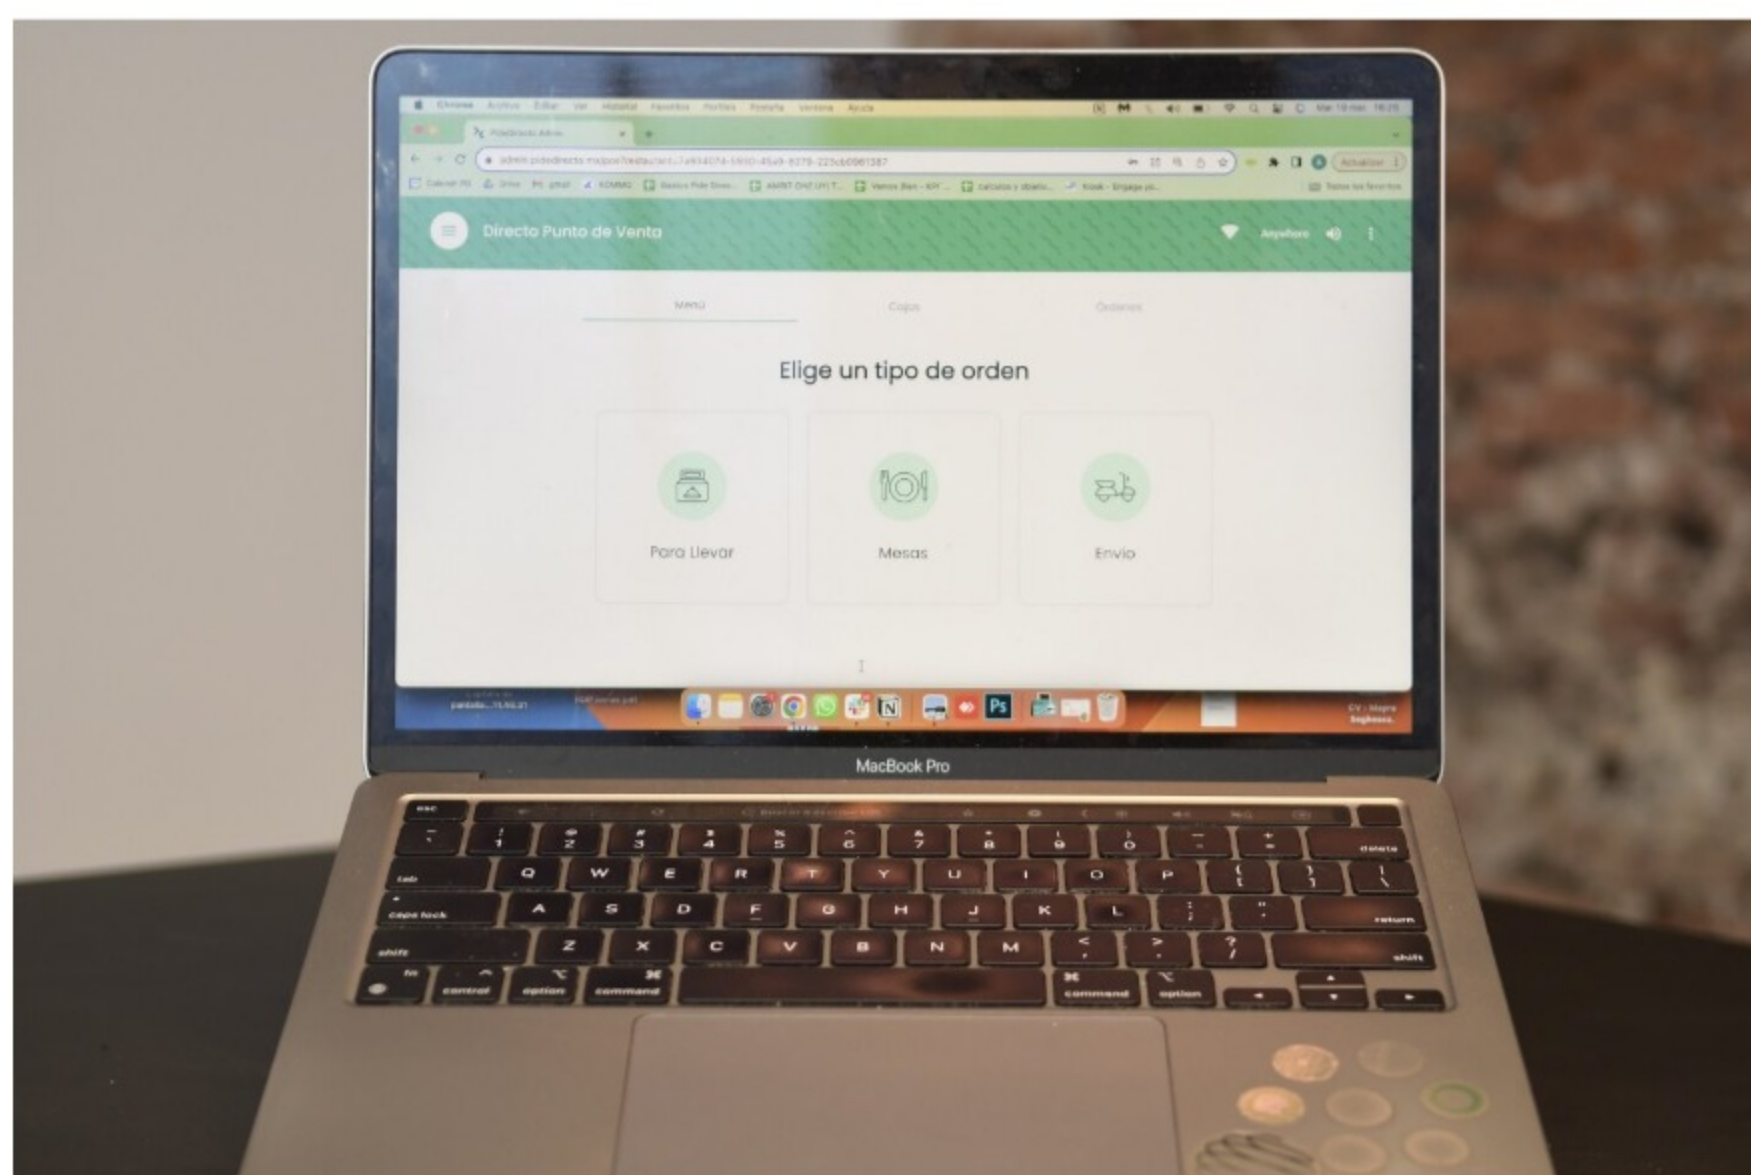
Chrome Archivo Editar Ver Historial Favoritos Perfiles Pestaña Ventana Ayuda

admin.pidedirecto.mx/pos/restaurant/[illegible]

Actualizar

Directo Punto de Venta

Anywhere

Menú

Cajas

Órdenes

Elige un tipo de orden

Para Llevar

Mesas

Envío

MacBook Pro

esc

Q W E R T Y U I O P

A S D F G H J K L

Z X C V B N M

tab

caps lock

shift

fn

control

option

command

delete

return

shift

command

option